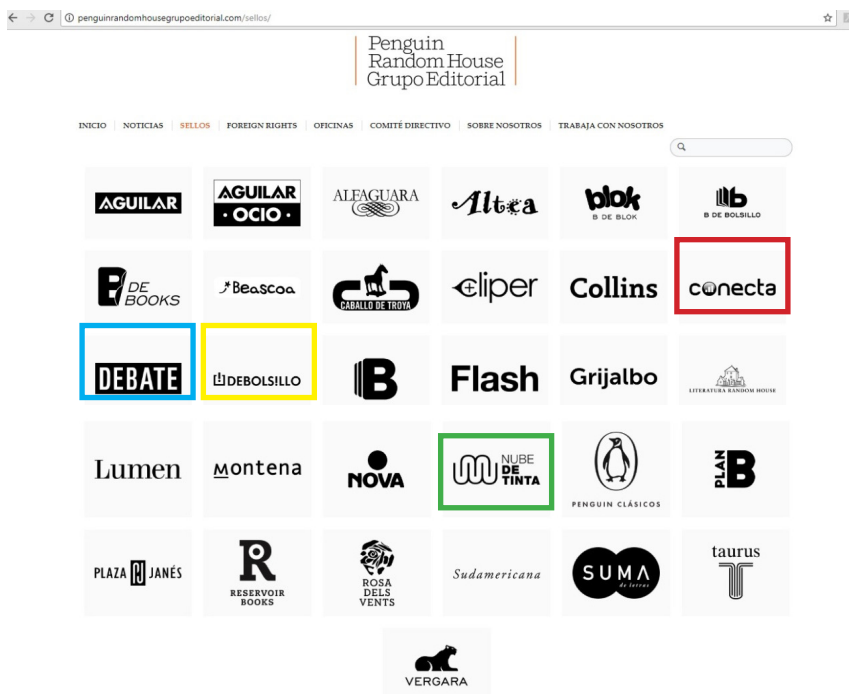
penguinrandomhousegrupoeditorial.com/sellos/

Penguin Random House Grupo Editorial

INICIO | NOTICIAS | SELLOS | FOREIGN RIGHTS | OFICINAS | COMITÉ DIRECTIVO | SOBRE NOSOTROS | TRABAJA CON NOSOTROS

AGUILAR
AGUILAR · OCIO ·
ALFAGUARA
Altea
blok B DE BLOK
B DE BOLSILLO
B DE BOOKS
Beascoa
CABALLO DE TROYA
cliper
Collins
conecta
DEBATE
DEBOLSILLO
B
Flash
Grijalbo
LITERATURA RANDOM HOUSE
Lumen
montena
NOVA
NUBE DE TINTA
PENGUIN CLÁSICOS
PLAN B
PLAZA JANÉS
R RESERVOIR BOOKS
ROSA DELS VENTS
Sudamericana
SUMA de letras
taurus
VERGARA